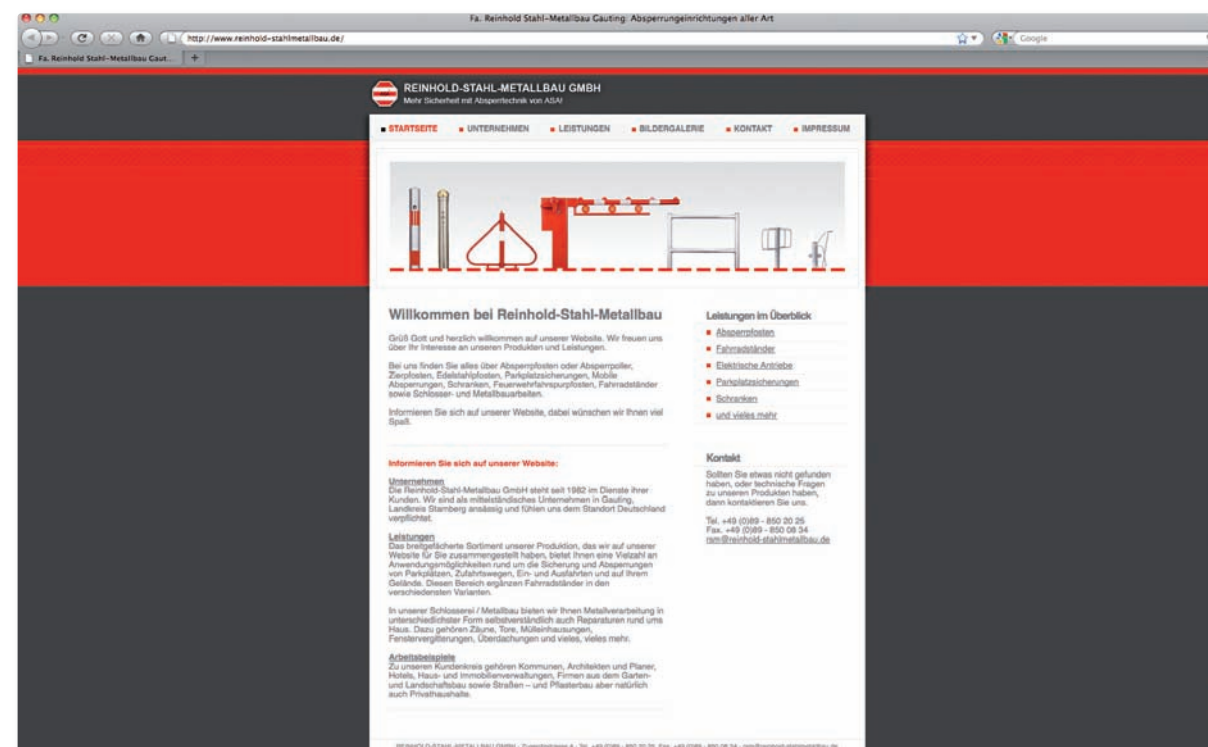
Fa. Reinhold Stahl-Metallbau Gauting: Absperrungeinrichtungen aller Art

http://www.reinhold-stahlmetallbau.de/

Google

Fa. Reinhold Stahl-Metallbau Caut...

REINHOLD-STAHL-METALLBAU GMBH
Mehr Sicherheit mit Absperrtechnik von ASA!

STARTSEITE UNTERNEHMEN LEISTUNGEN BILDERGALERIE KONTAKT IMPRESSUM

Willkommen bei Reinhold-Stahl-Metallbau

Grüß Gott und herzlich willkommen auf unserer Website. Wir freuen uns über Ihr Interesse an unseren Produkten und Leistungen.

Bei uns finden Sie alles über Absperrpfosten oder Absperrpoller, Zierpfosten, Edelstahlpfosten, Parkplatzsicherungen, Mobile Absperrungen, Schranken, Feuerwehrfahrspurpfosten, Fahrradständer sowie Schlosser- und Metallbauarbeiten.

Informieren Sie sich auf unserer Website, dabei wünschen wir Ihnen viel Spaß.

Informieren Sie sich auf unserer Website:

Unternehmen
Die Reinhold-Stahl-Metallbau GmbH steht seit 1982 im Dienste ihrer Kunden. Wir sind als mittelständisches Unternehmen in Gauting, Landkreis Starnberg ansässig und fühlen uns dem Standort Deutschland verpflichtet.

Leistungen
Das breitgefächerte Sortiment unserer Produktion, das wir auf unserer Website für Sie zusammengestellt haben, bietet Ihnen eine Vielzahl an Anwendungsmöglichkeiten rund um die Sicherung und Absperrungen von Parkplätzen, Zufahrtswegen, Ein- und Ausfahrten und auf Ihrem Gelände. Diesen Bereich ergänzen Fahrradständer in den verschiedensten Varianten.

In unserer Schlosserei / Metallbau bieten wir Ihnen Metallverarbeitung in unterschiedlichster Form selbstverständlich auch Reparaturen rund ums Haus. Dazu gehören Zäune, Tore, Mülleinhausungen, Fenstervergitterungen, Überdachungen und vieles, vieles mehr.

Arbeitsbeispiele
Zu unseren Kundenkreis gehören Kommunen, Architekten und Planer, Hotels, Haus- und Immobilienverwaltungen, Firmen aus dem Garten- und Landschaftsbau sowie Straßen – und Pflasterbau aber natürlich auch Privathaushalte.

Leistungen im Überblick
Absperrpfosten
Fahrradständer
Elektrische Antriebe
Parkplatzsicherungen
Schranken
und vieles mehr

Kontakt
Sollten Sie etwas nicht gefunden haben, oder technische Fragen zu unseren Produkten haben, dann kontaktieren Sie uns.

Tel. +49 (0)89 - 850 20 25
Fax. +49 (0)89 - 850 08 34
rsm@reinhold-stahlmetallbau.de

REINHOLD-STAHL-METALLBAU GMBH · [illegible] · Tel. +49 (0)89 - 850 20 25 · Fax +49 (0)89 - 850 08 34 · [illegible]